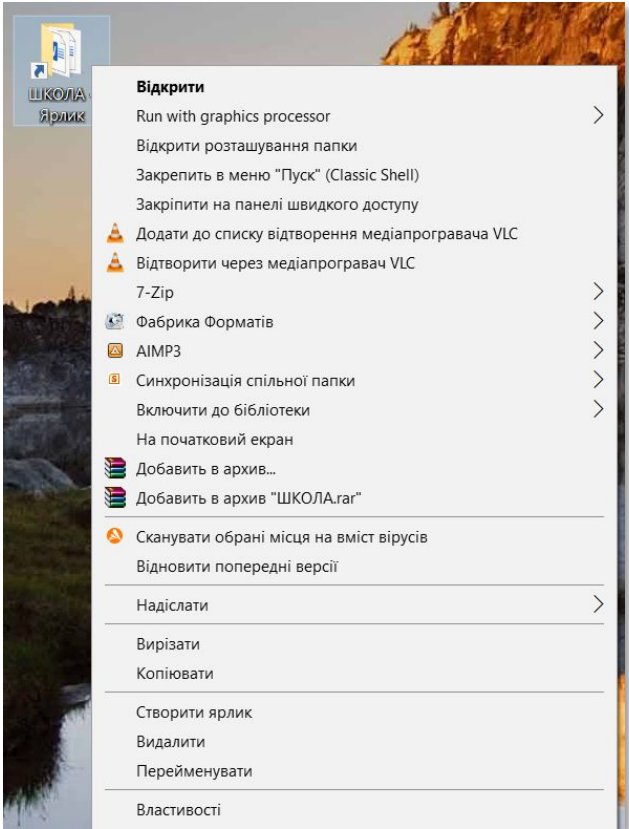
ШКОЛА - Ярлик

Відкрити
Run with graphics processor
Відкрити розташування папки
Закрепить в меню "Пуск" (Classic Shell)
Закріпити на панелі швидкого доступу
Додати до списку відтворення медіапрогравача VLC
Відтворити через медіапрогравач VLC
7-Zip
Фабрика Форматів
AIMP3
Синхронізація спільної папки
Включити до бібліотеки
На початковий екран
Добавить в архив...
Добавить в архив "ШКОЛА.rar"
Сканувати обрані місця на вміст вірусів
Відновити попередні версії
Надіслати
Вирізати
Копіювати
Створити ярлик
Видалити
Перейменувати
Властивості